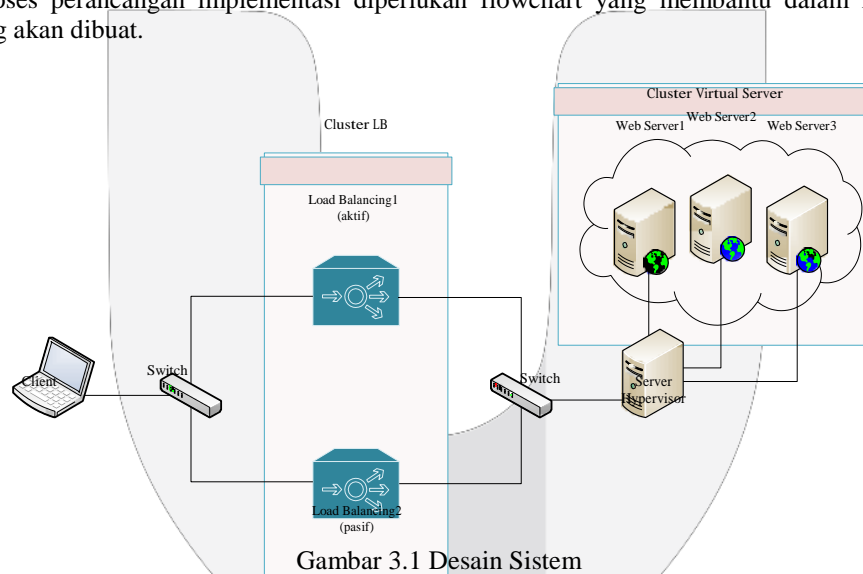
oses perancangan implementasi diperlukan flowchart yang membantu dalam
g akan dibuat.

Cluster LB

Load Balancing1
(aktif)

Cluster Virtual Server

Web Server1

Web Server2

Web Server3

Client

Switch

Switch

Server
Hypervisor

Load Balancing2
(pasif)

Gambar 3.1 Desain Sistem